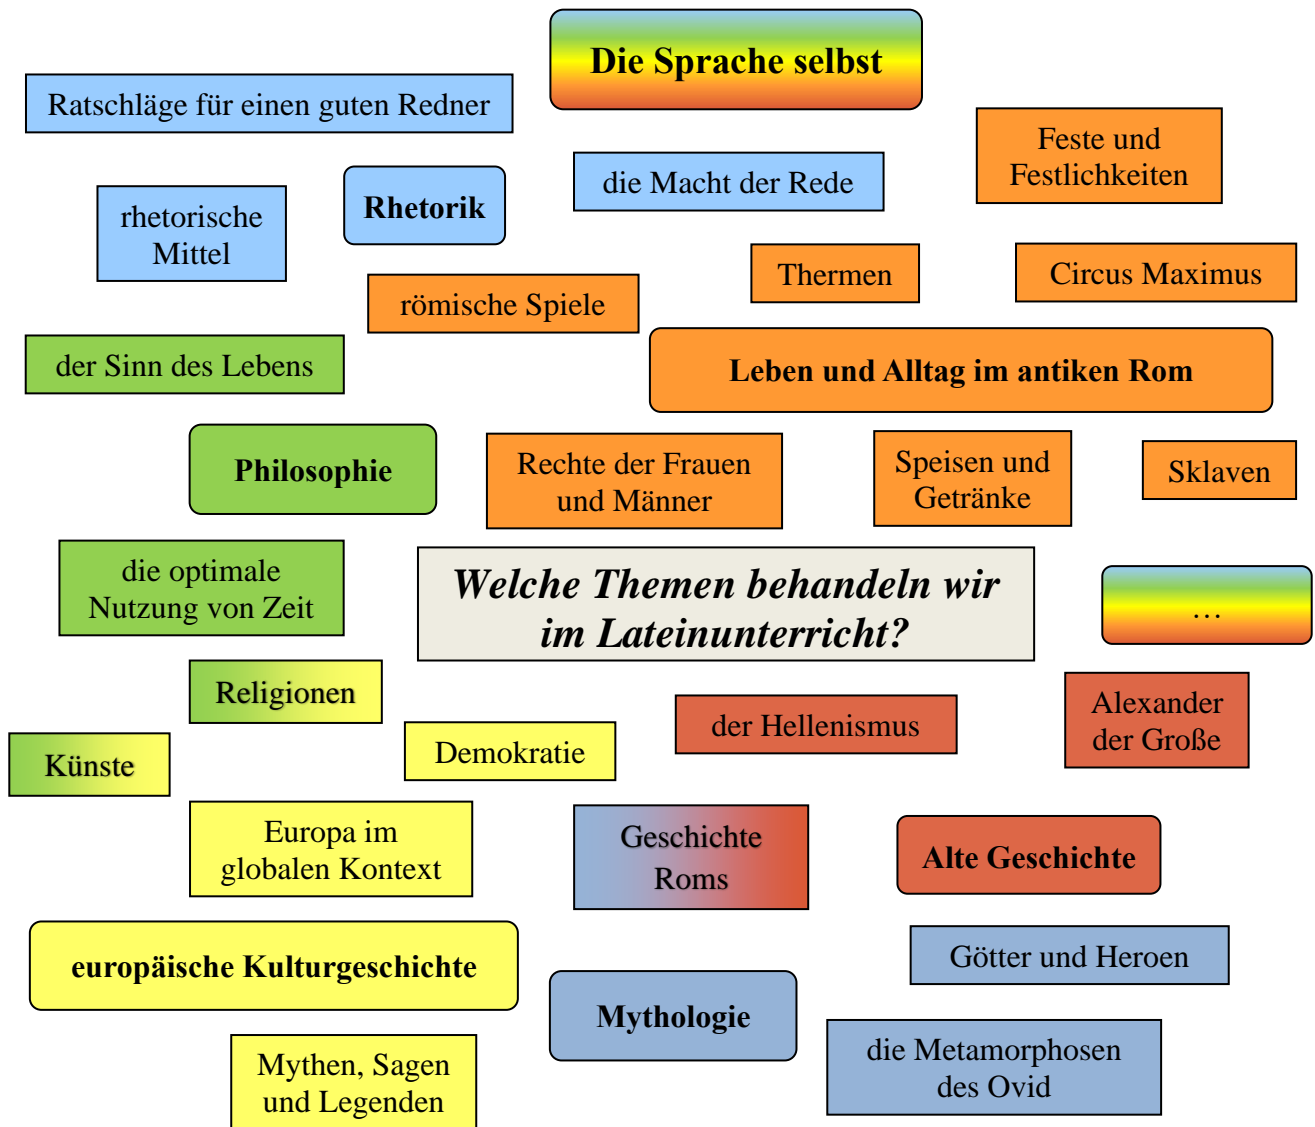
Die Sprache selbst

Ratschläge für einen guten Redner

Feste und Festlichkeiten

rhetorische Mittel

Rhetorik

die Macht der Rede

Thermen

Circus Maximus

römische Spiele

der Sinn des Lebens

Leben und Alltag im antiken Rom

Philosophie

Rechte der Frauen und Männer

Speisen und Getränke

Sklaven

die optimale Nutzung von Zeit

Welche Themen behandeln wir im Lateinunterricht?

…

Religionen

Alexander der Große

Künste

Demokratie

der Hellenismus

Europa im globalen Kontext

Geschichte Roms

Alte Geschichte

Götter und Heroen

europäische Kulturgeschichte

Mythologie

die Metamorphosen des Ovid

Mythen, Sagen und Legenden